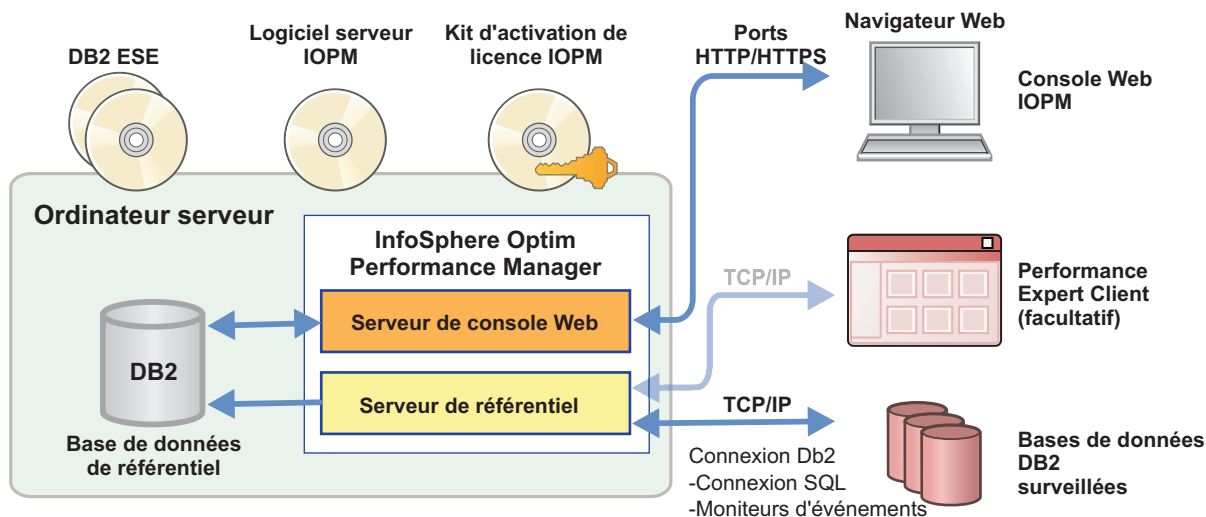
DB2 ESE

Logiciel serveur IOPM

Kit d'activation de licence IOPM

Ports HTTP/HTTPS

Navigateur Web

Console Web IOPM

Ordinateur serveur

InfoSphere Optim Performance Manager

TCP/IP

Performance Expert Client (facultatif)

Serveur de console Web

DB2

Serveur de référentiel

TCP/IP

Base de données de référentiel

Connexion Db2
-Connexion SQL
-Moniteurs d'événements

Bases de données DB2 surveillées